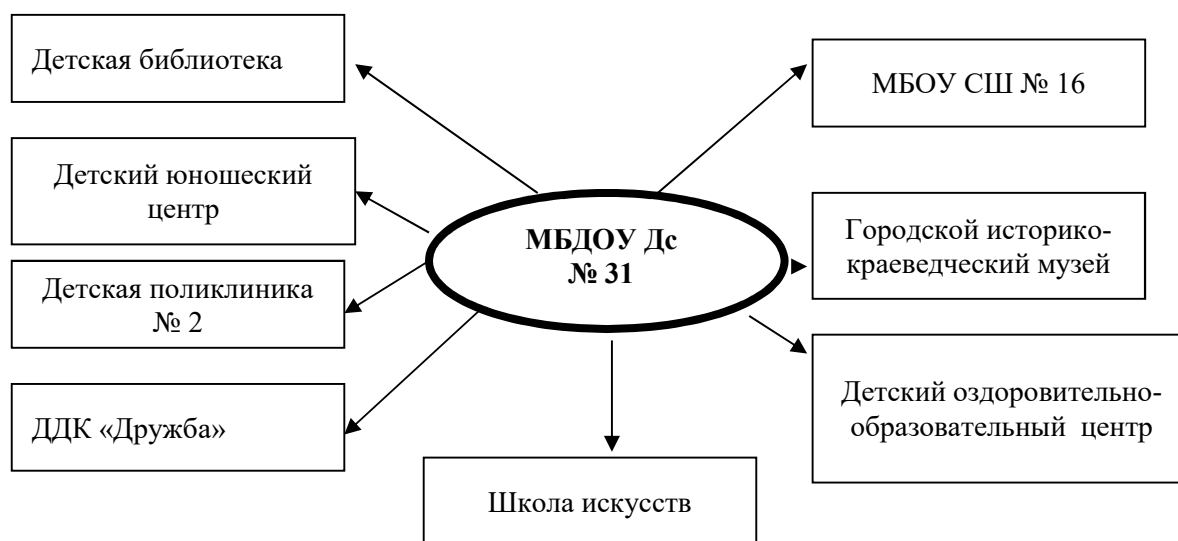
Детская библиотека

МБОУ СШ № 16

Детский юношеский центр

МБДОУ Дс № 31

Городской историко-краеведческий музей

Детская поликлиника № 2

Детский оздоровительно-образовательный центр

ДДК «Дружба»

Школа искусств